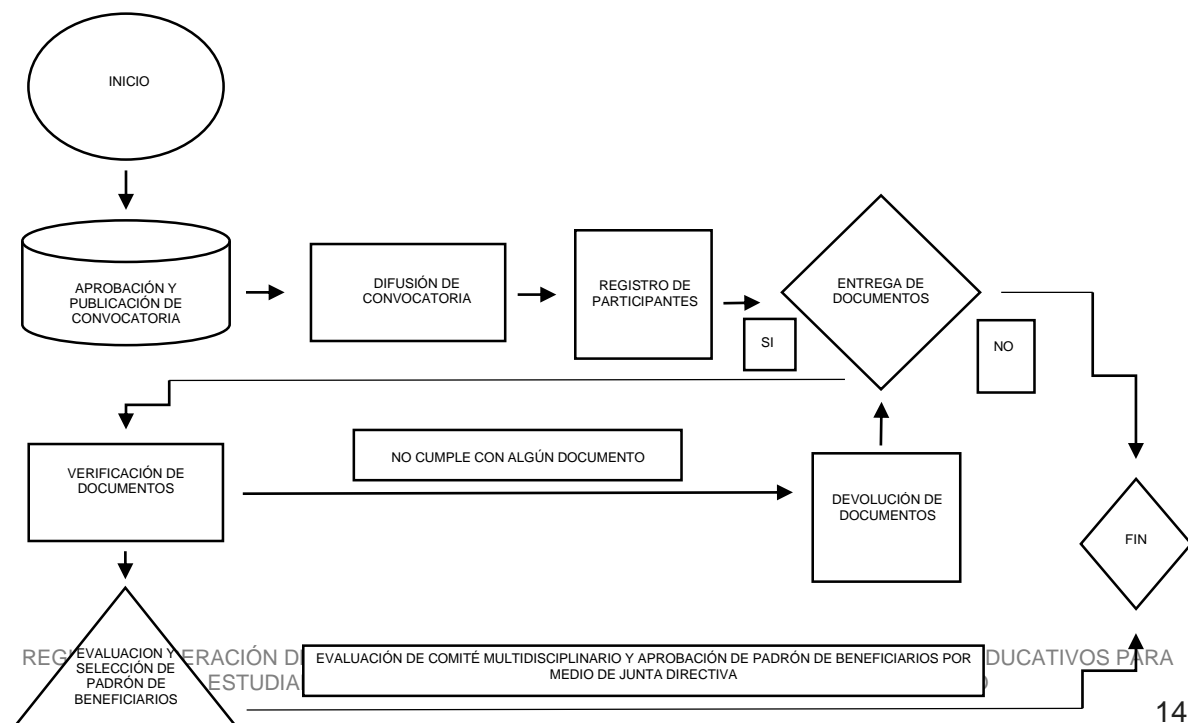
INICIO

APROBACIÓN Y PUBLICACIÓN DE CONVOCATORIA

DIFUSIÓN DE CONVOCATORIA

REGISTRO DE PARTICIPANTES

ENTREGA DE DOCUMENTOS

SI

NO

VERIFICACIÓN DE DOCUMENTOS

NO CUMPLE CON ALGÚN DOCUMENTO

DEVOLUCIÓN DE DOCUMENTOS

FIN

EVALUACION Y SELECCIÓN DE PADRÓN DE BENEFICIARIOS

REG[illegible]ERACIÓN D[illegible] ESTUDIA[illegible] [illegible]DUCATIVOS PARA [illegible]

EVALUACIÓN DE COMITÉ MULTIDISCIPLINARIO Y APROBACIÓN DE PADRÓN DE BENEFICIARIOS POR MEDIO DE JUNTA DIRECTIVA

14